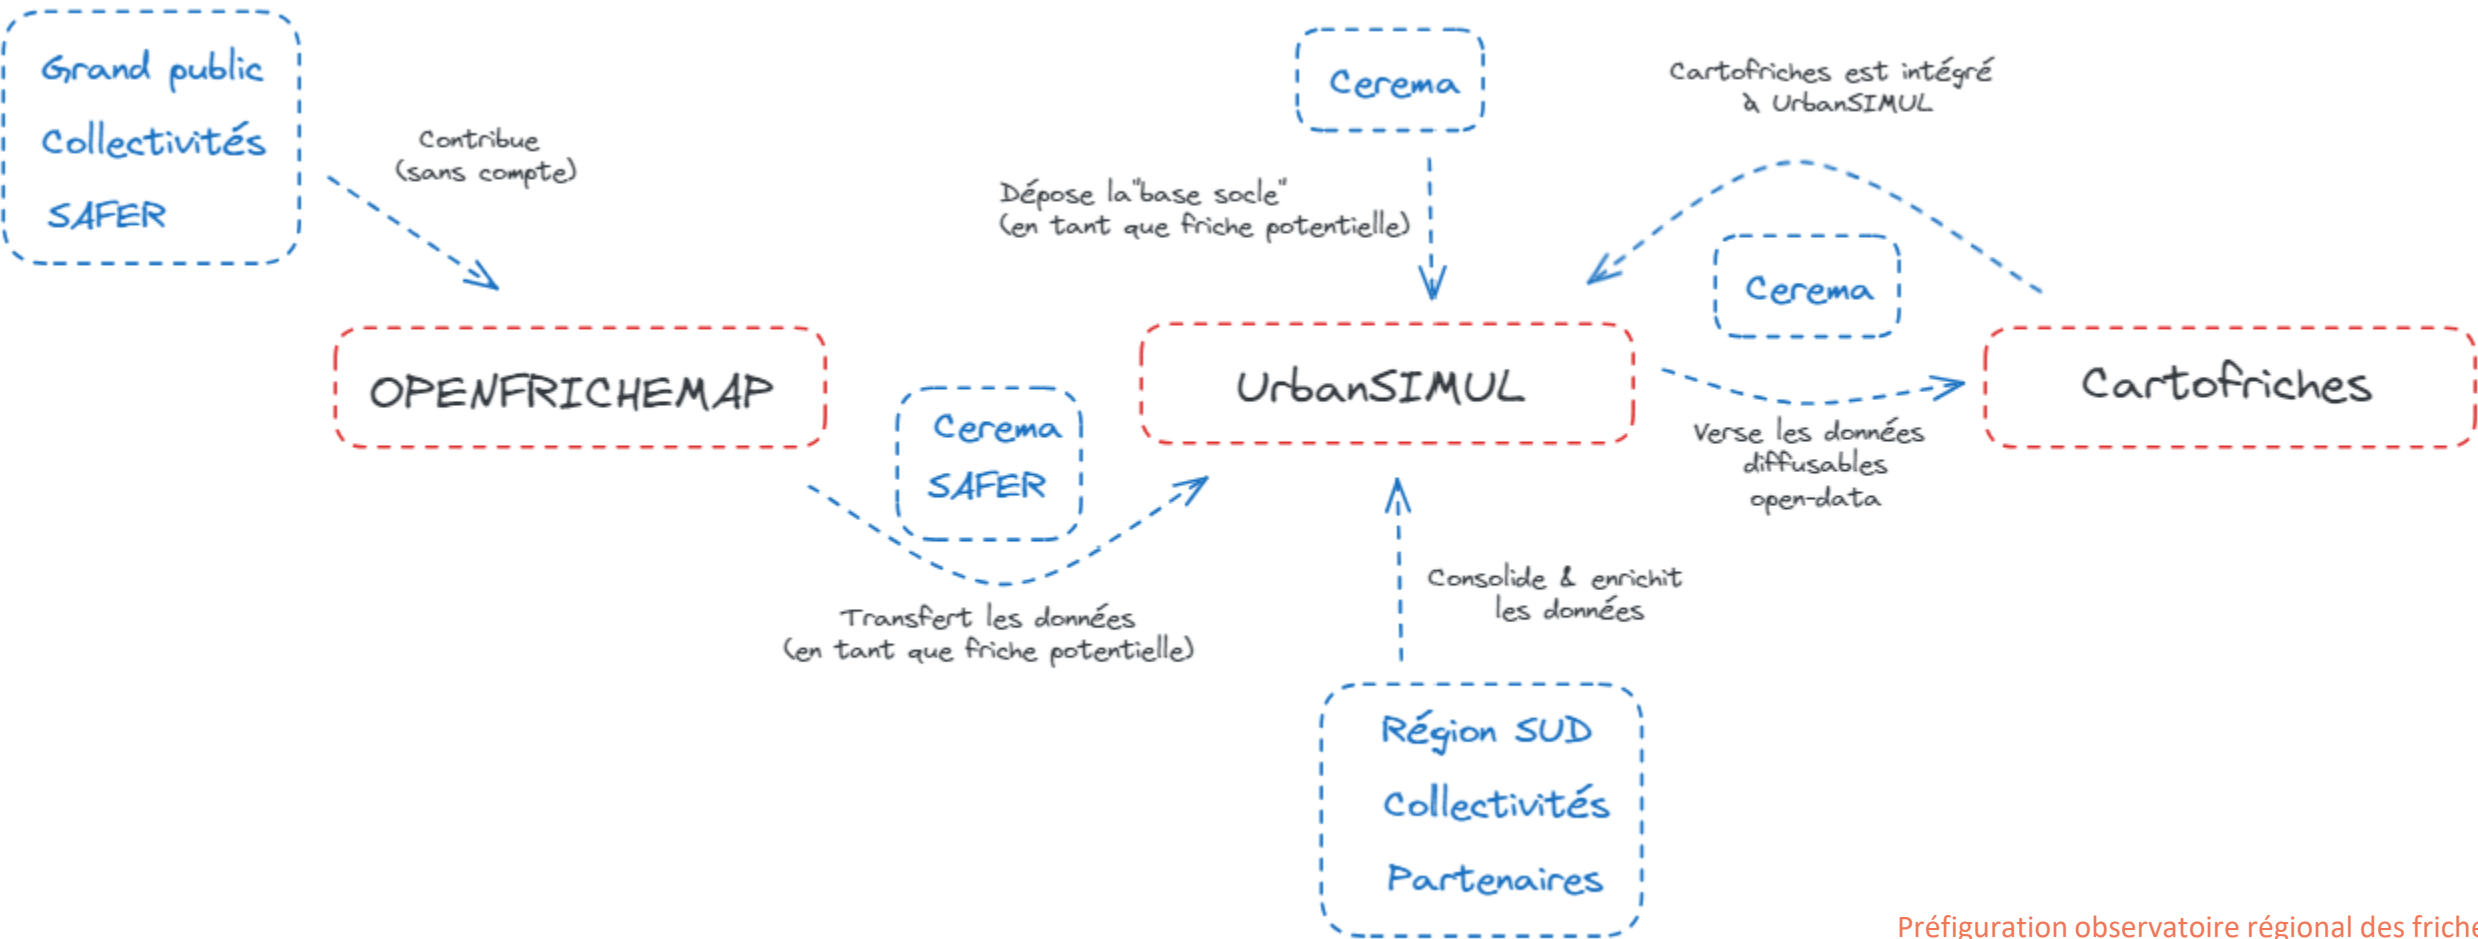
Grand public

Collectivités

SAFER

Contribue (sans compte)

Cerema

Dépose la "base socle" (en tant que friche potentielle)

Cartofriches est intégré à UrbanSIMUL

Cerema

OPENFRICHEMAP

Cerema

SAFER

UrbanSIMUL

Cartofriches

Verse les données diffusables open-data

Transfert les données (en tant que friche potentielle)

Consolide & enrichit les données

Région SUD

Collectivités

Partenaires

Préfiguration observatoire régional des friche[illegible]